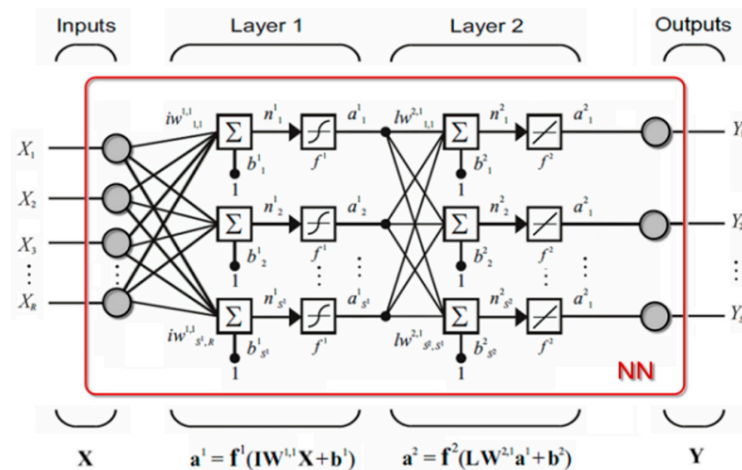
Inputs
Layer 1
Layer 2
Outputs

$X_1$
$X_2$
$X_3$
$\vdots$
$X_R$

$iw^{1,1}{}_{1,1}$
$\Sigma$
$n^1{}_1$
$f^1$
$a^1{}_1$
$b^1{}_1$
1
$\Sigma$
$n^1{}_2$
$f^1$
$a^1{}_2$
$b^1{}_2$
1
$\vdots$
$\vdots$
$iw^{1,1}{}_{s^1,R}$
$\Sigma$
$n^1{}_{s^1}$
$f^1$
$a^1{}_{s^1}$
$b^1{}_{s^1}$
1

$lw^{2,1}{}_{1,1}$
$\Sigma$
$n^2{}_1$
$f^2$
$a^2{}_1$
$b^2{}_1$
1
$\Sigma$
$n^2{}_2$
$f^2$
$a^2{}_1$
$b^2{}_2$
1
$\vdots$
$\vdots$
$lw^{2,1}{}_{s^2,s^1}$
$\Sigma$
$n^2{}_{s^2}$
$f^2$
$a^2{}_1$
$b^2{}_{s^2}$
1

$Y_1$
$Y_2$
$Y_3$

NN

X
$\mathbf{a}^1 = \mathbf{f}^1(\mathbf{IW}^{1,1}\mathbf{X}+\mathbf{b}^1)$
$\mathbf{a}^2 = \mathbf{f}^2(\mathbf{LW}^{2,1}\mathbf{a}^1+\mathbf{b}^2)$
Y